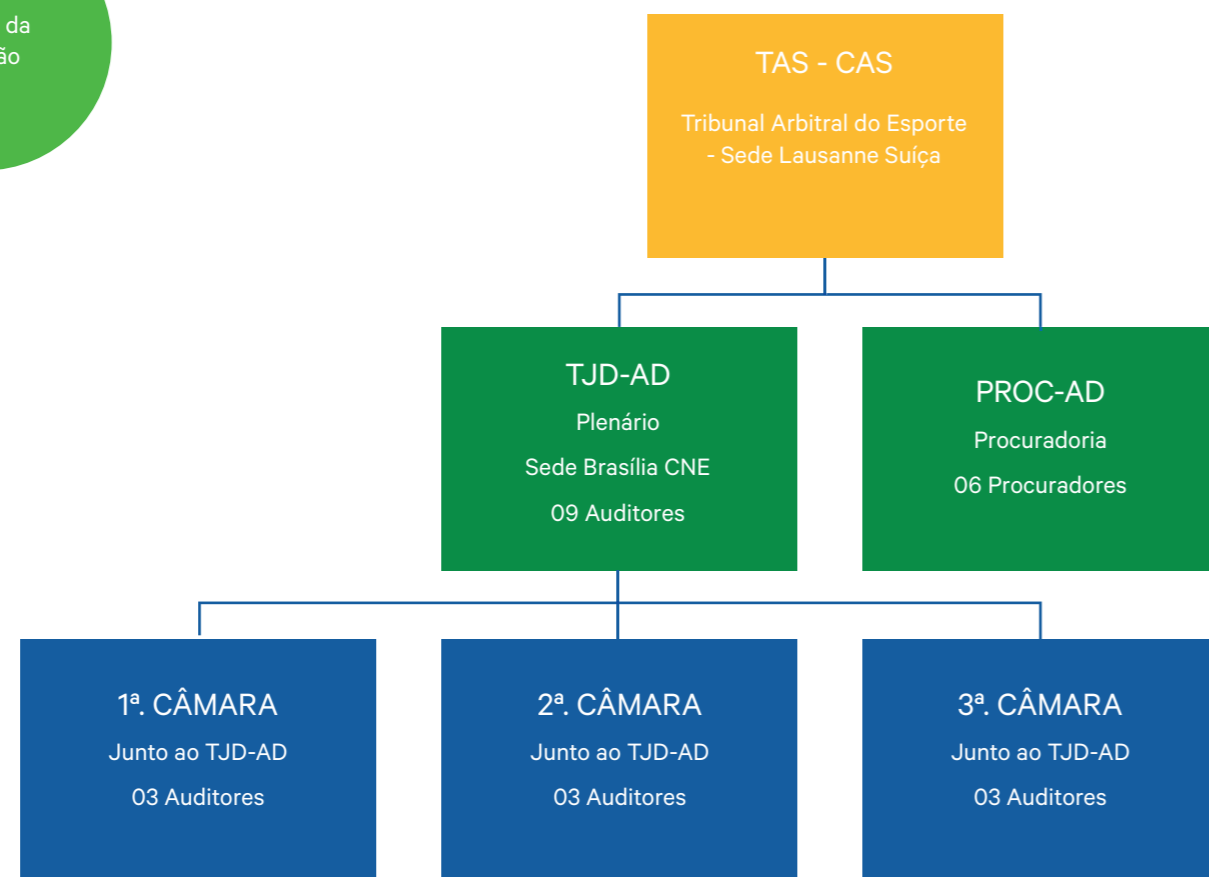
da
ão

TAS - CAS
Tribunal Arbitral do Esporte - Sede Lausanne Suíça

TJD-AD
Plenário
Sede Brasília CNE
09 Auditores

PROC-AD
Procuradoria
06 Procuradores

1ª. CÂMARA
Junto ao TJD-AD
03 Auditores

2ª. CÂMARA
Junto ao TJD-AD
03 Auditores

3ª. CÂMARA
Junto ao TJD-AD
03 Auditores